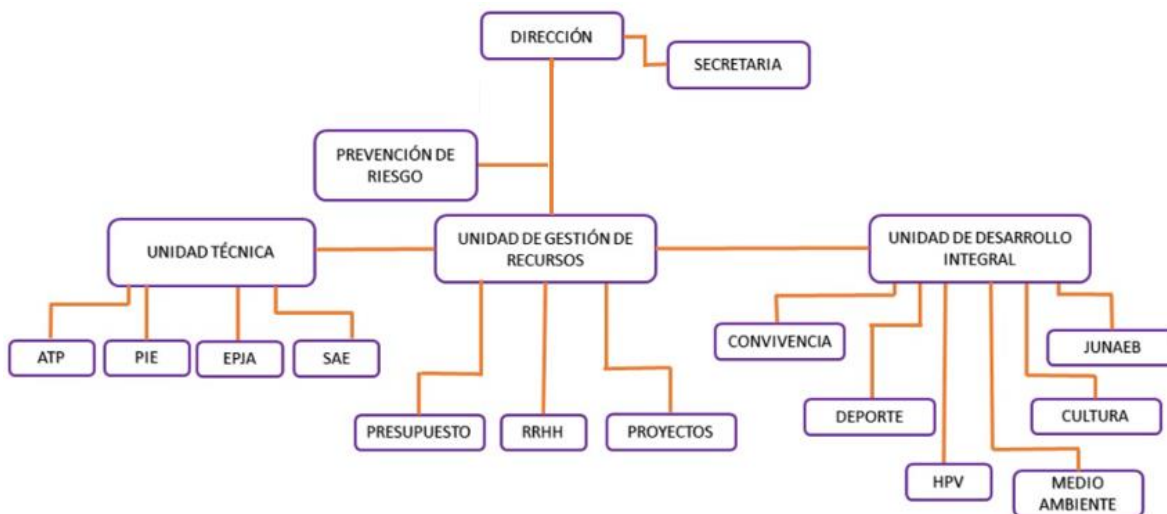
DIRECCIÓN

SECRETARIA

PREVENCIÓN DE RIESGO

UNIDAD TÉCNICA

UNIDAD DE GESTIÓN DE RECURSOS

UNIDAD DE DESARROLLO INTEGRAL

ATP

PIE

EPJA

SAE

PRESUPUESTO

RRHH

PROYECTOS

CONVIVENCIA

DEPORTE

HPV

MEDIO AMBIENTE

CULTURA

JUNAEB